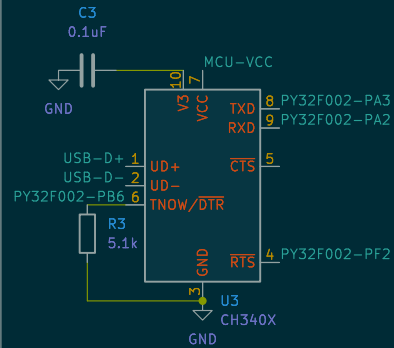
C3
0.1uF

GND

MCU-VCC
10 7
V3 VCC

TXD 8 PY32F002-PA3
RXD 9 PY32F002-PA2

USB-D+ 1 UD+
USB-D- 2 UD-
PY32F002-PB6 6 TNOW/$\overline{DTR}$

$\overline{CTS}$ 5

R3
5.1k

GND
$\overline{RTS}$ 4 PY32F002-PF2

3
U3
CH340X

GND